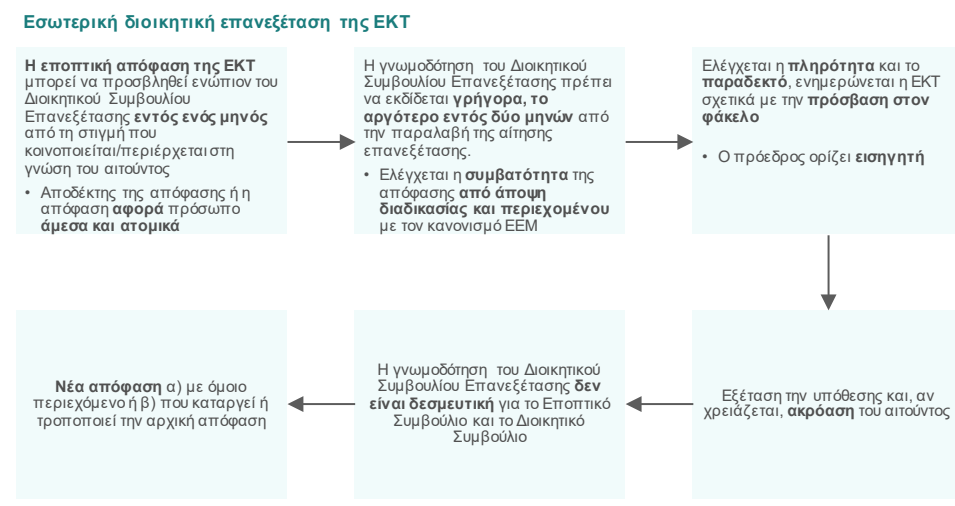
Εσωτερική διοικητική επανεξέταση της ΕΚΤ

**Η εποπτική απόφαση της ΕΚΤ** μπορεί να προσβληθεί ενώπιον του Διοικητικού Συμβουλίου Επανεξέτασης **εντός ενός μηνός** από τη στιγμή που κοινοποιείται/περιέρχεται στη γνώση του αιτούντος

• Αποδέκτης της απόφασης ή η απόφαση **αφορά** πρόσωπο **άμεσα και ατομικά**

Η γνωμοδότηση του Διοικητικού Συμβουλίου Επανεξέτασης πρέπει να εκδίδεται **γρήγορα, το αργότερο εντός δύο μηνών** από την παραλαβή της αίτησης επανεξέτασης.

• Ελέγχεται η **συμβατότητα** της απόφασης **από άποψη διαδικασίας και περιεχομένου** με τον κανονισμό ΕΕΜ

Ελέγχεται η **πληρότητα** και το **παραδεκτό**, ενημερώνεται η ΕΚΤ σχετικά με την **πρόσβαση στον φάκελο**

• Ο πρόεδρος ορίζει **εισηγητή**

Εξέταση την υπόθεσης και, αν χρειάζεται, **ακρόαση** του αιτούντος

Η γνωμοδότηση του Διοικητικού Συμβουλίου Επανεξέτασης **δεν είναι δεσμευτική** για το Εποπτικό Συμβούλιο και το Διοικητικό Συμβούλιο

**Νέα απόφαση** α) με όμοιο περιεχόμενο ή β) που καταργεί ή τροποποιεί την αρχική απόφαση